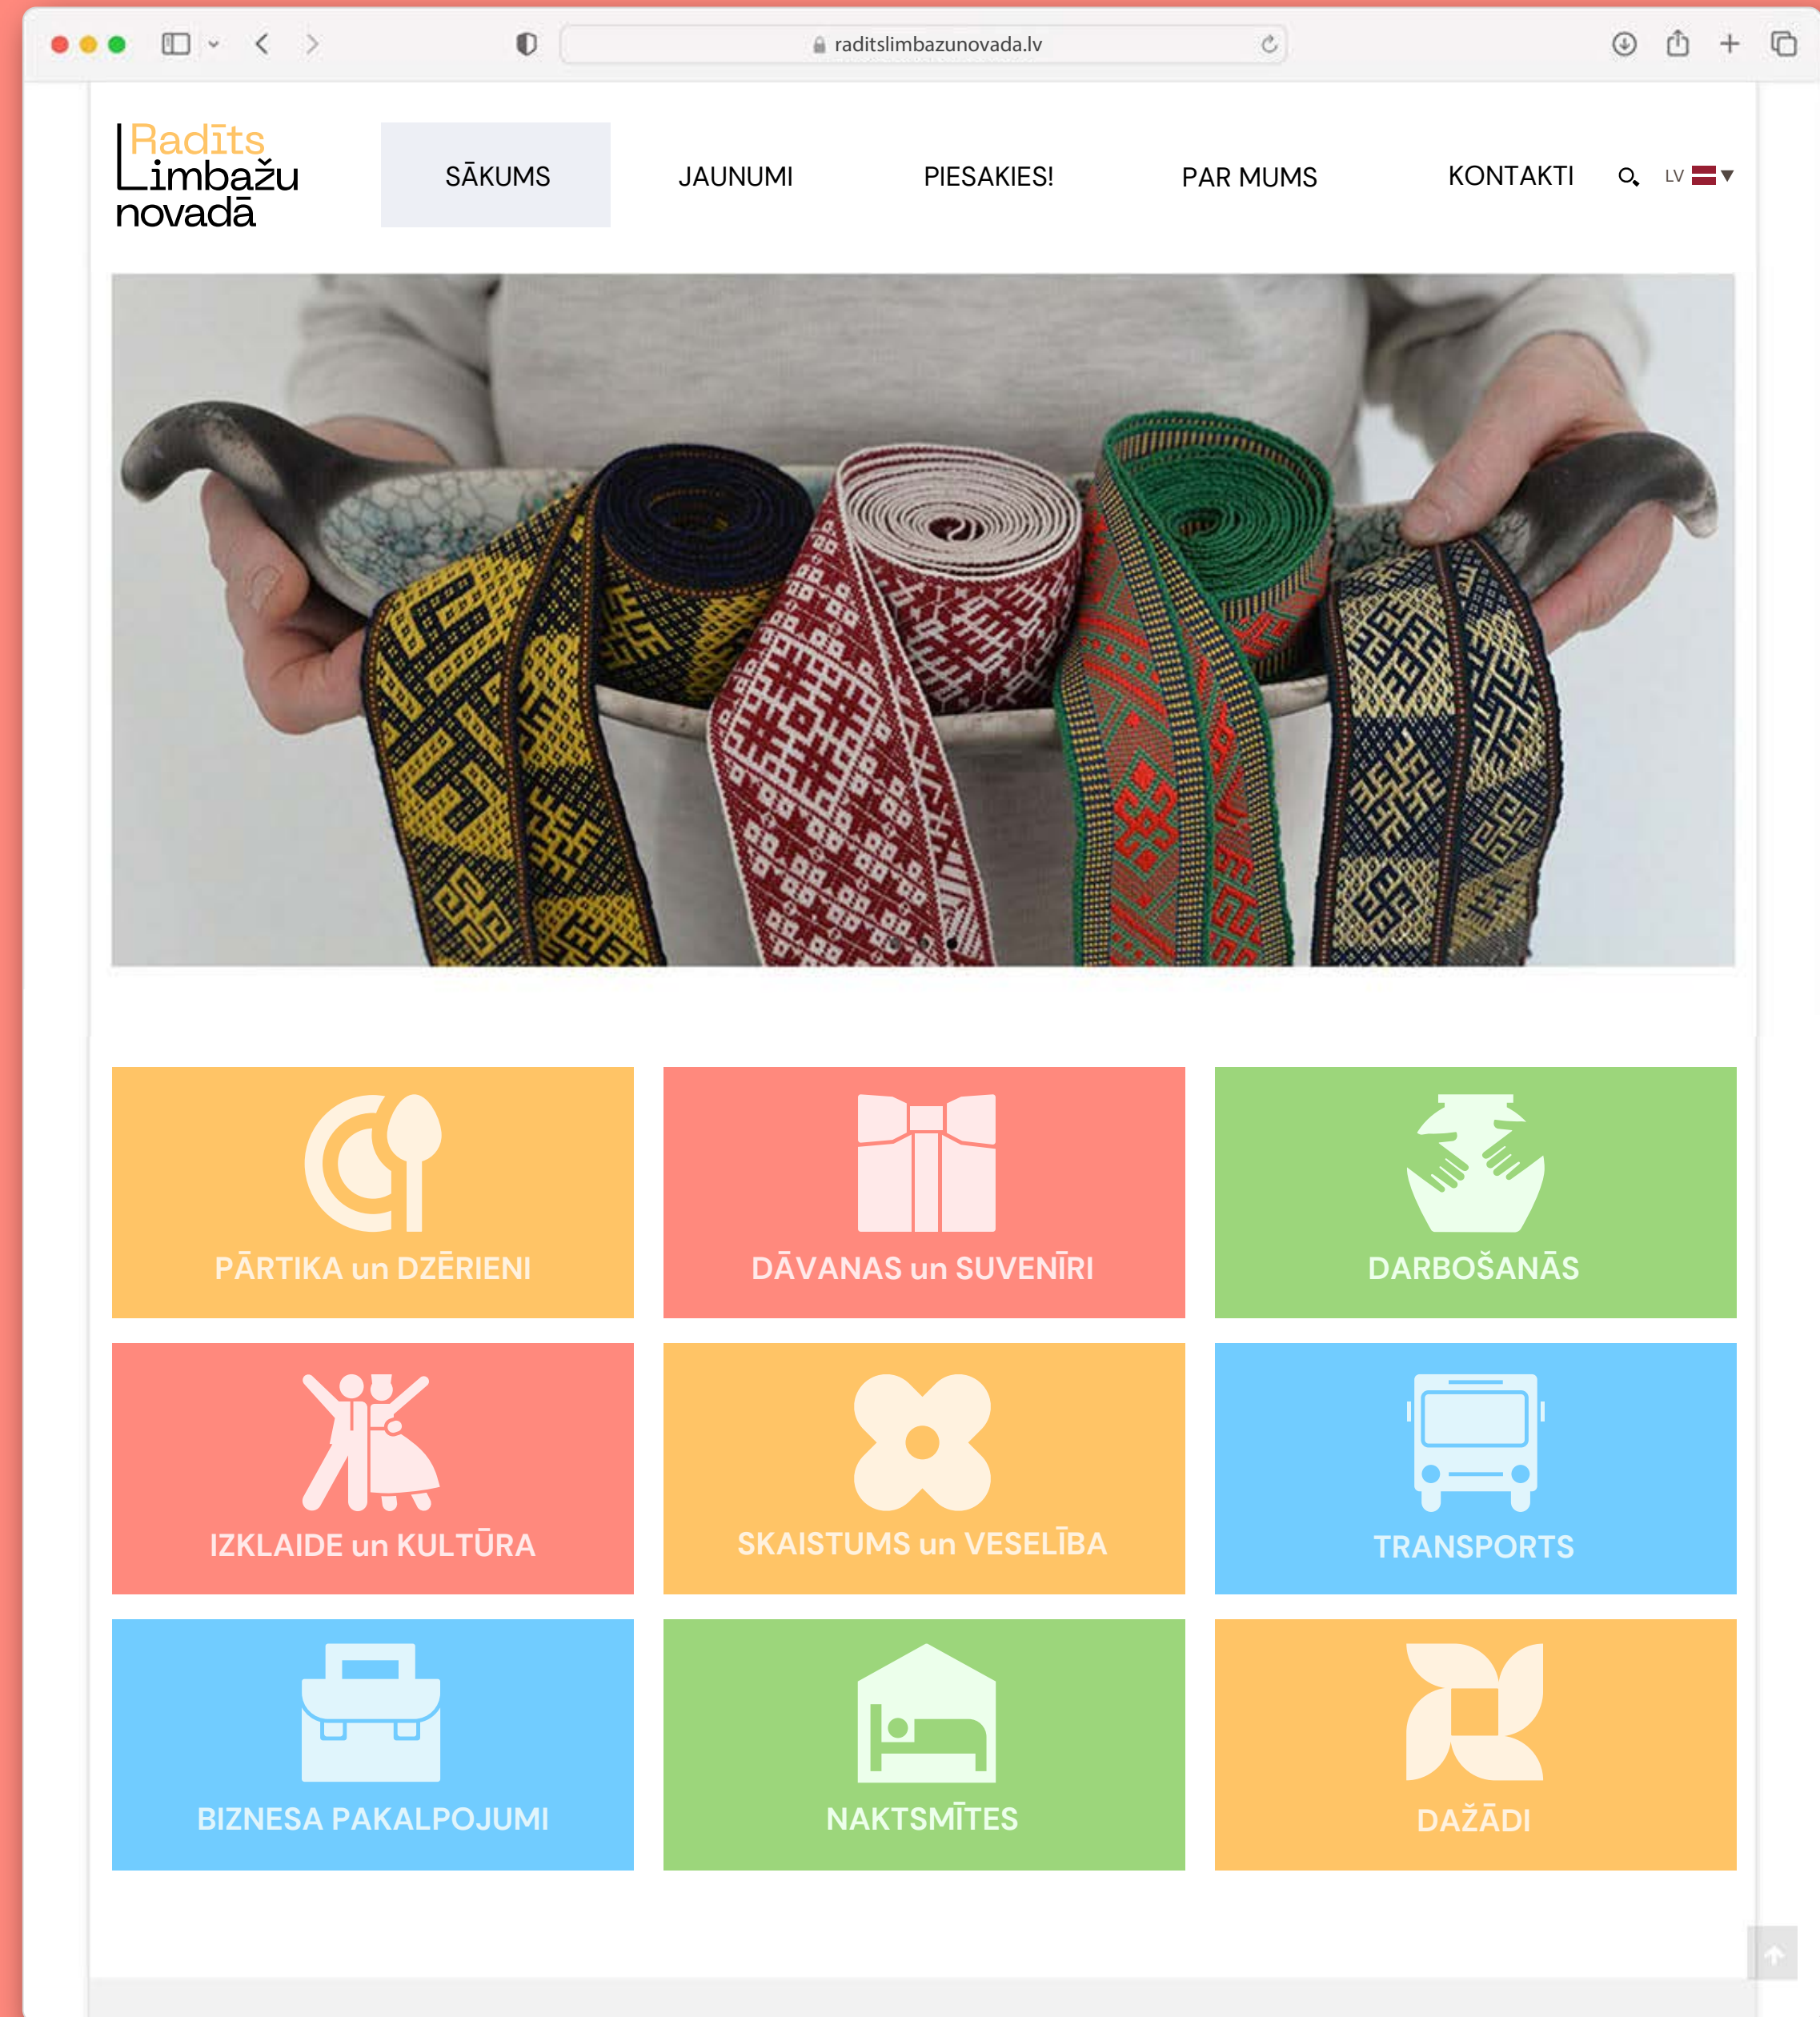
raditslimbazunovada.lv

Radīts Limbažu novadā

SĀKUMS
JAUNUMI
PIESAKIES!
PAR MUMS
KONTAKTI
LV

PĀRTIKA un DZĒRIENI

DĀVANAS un SUVENĪRI

DARBOŠANĀS

IZKLAIDE un KULTŪRA

SKAISTUMS un VESELĪBA

TRANSPORTS

BIZNESA PAKALPOJUMI

NAKTSMĪTES

DAŽĀDI